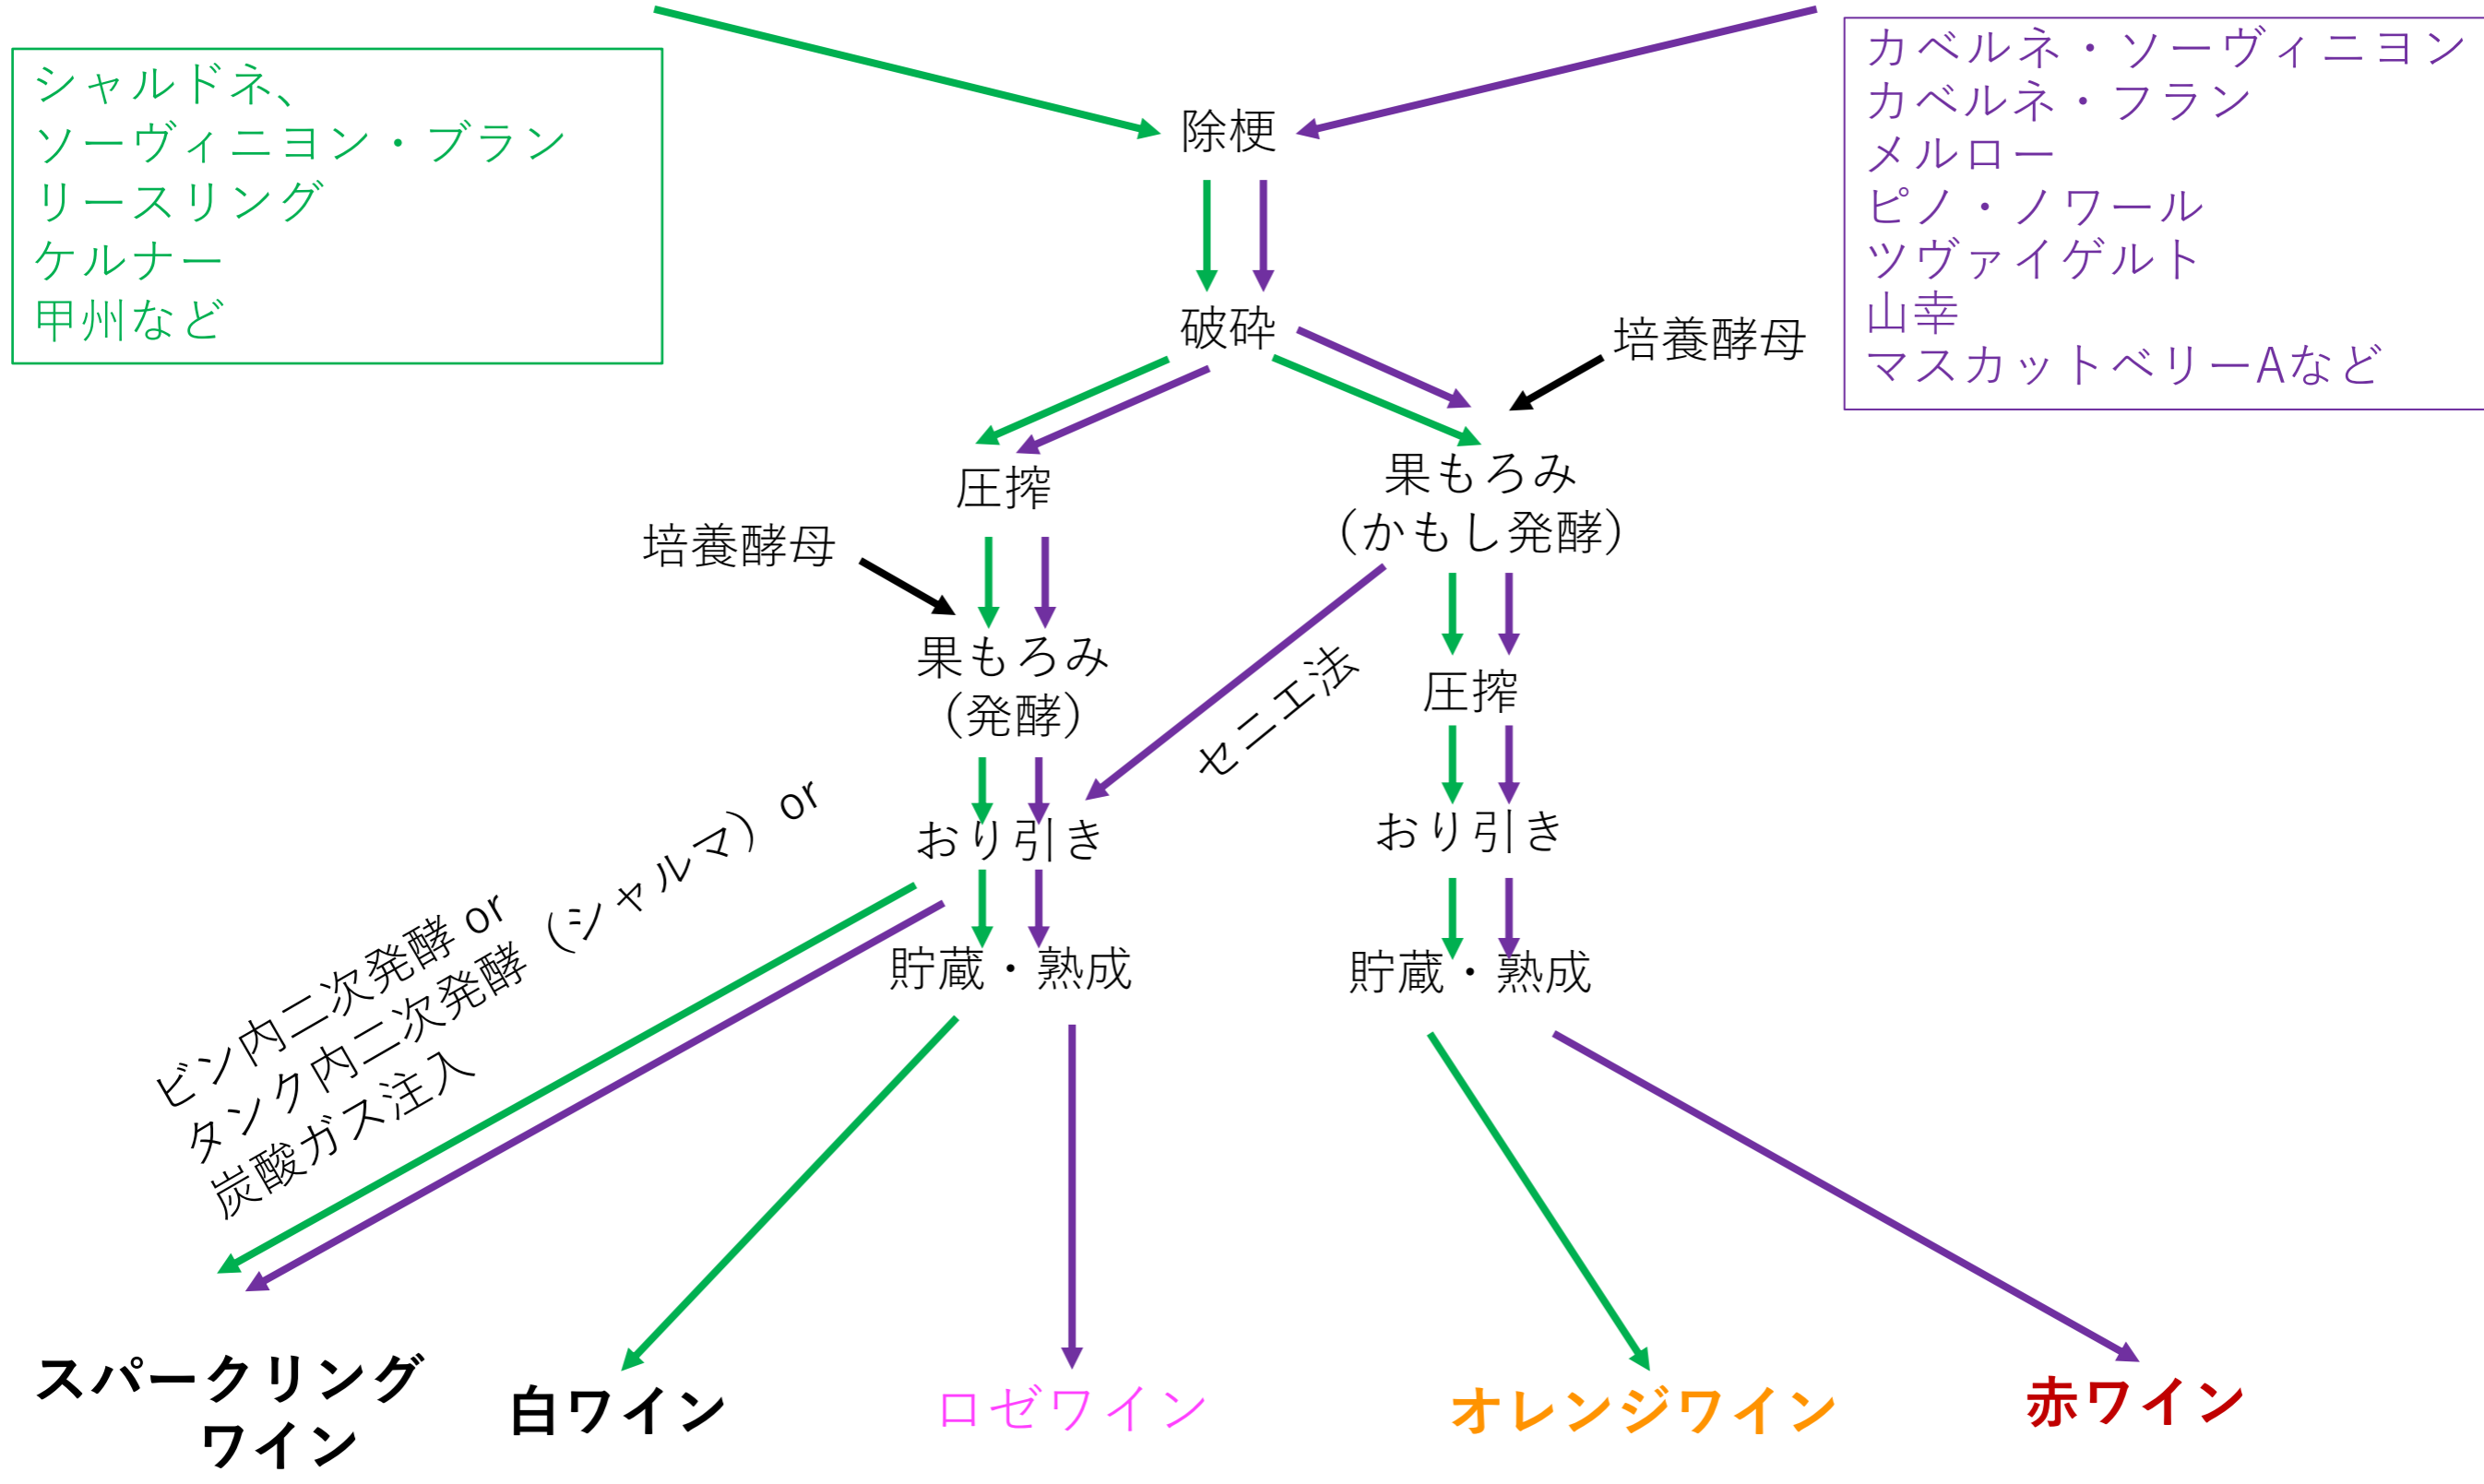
シャルドネ、
ソーヴィニヨン・ブラン
リースリング
ケルナー
甲州など

除梗

カベルネ・ソーヴィニヨン
カベルネ・フラン
メルロー
ピノ・ノワール
ツヴァイゲルト
山幸
マスカットベリーAなど

破砕

培養酵母

圧搾

果もろみ
（かもし発酵）

培養酵母

果もろみ
（発酵）

セニエ法

圧搾

おり引き

おり引き

ビン内二次発酵 or
タンク内二次発酵（シャルマ） or
炭酸ガス注入

貯蔵・熟成

貯蔵・熟成

スパークリング
ワイン

白ワイン

ロゼワイン

オレンジワイン

赤ワイン